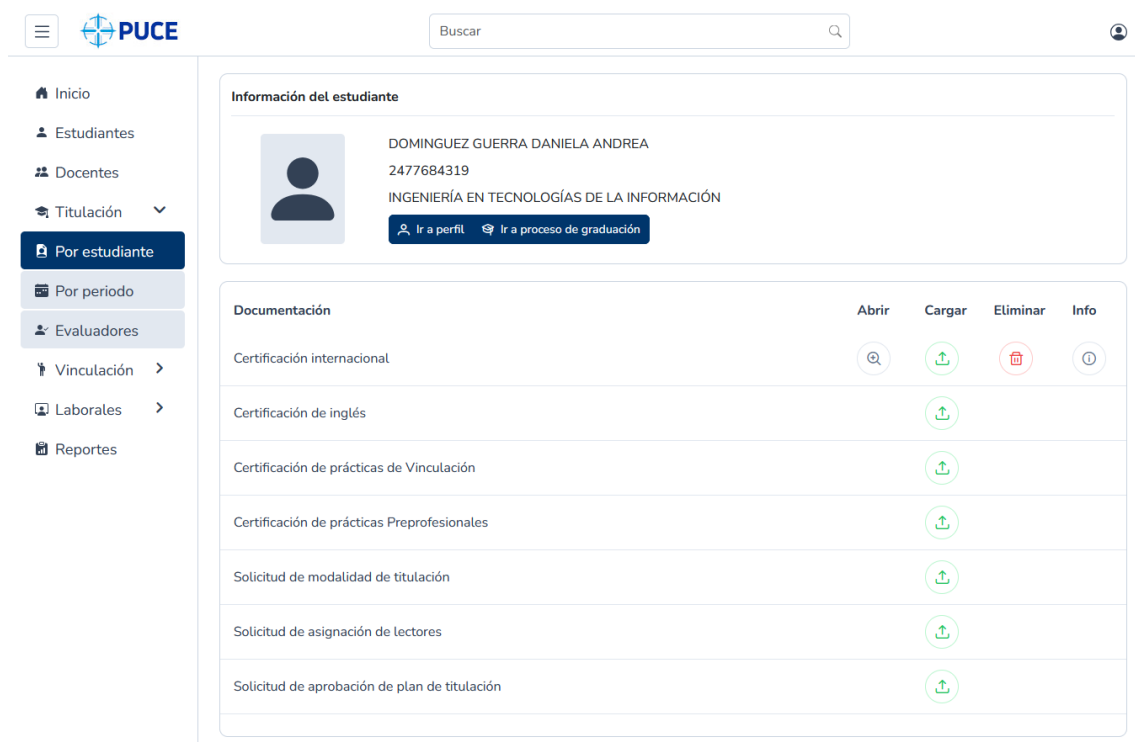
PUCE

Buscar

Inicio
Estudiantes
Docentes
Titulación
Por estudiante
Por periodo
Evaluadores
Vinculación
Laborales
Reportes

Información del estudiante

DOMINGUEZ GUERRA DANIELA ANDREA
2477684319
INGENIERÍA EN TECNOLOGÍAS DE LA INFORMACIÓN

Ir a perfil
Ir a proceso de graduación

| Documentación | Abrir | Cargar | Eliminar | Info |
|---|---|---|---|---|
| Certificación internacional | | | | |
| Certificación de inglés | | | | |
| Certificación de prácticas de Vinculación | | | | |
| Certificación de prácticas Preprofesionales | | | | |
| Solicitud de modalidad de titulación | | | | |
| Solicitud de asignación de lectores | | | | |
| Solicitud de aprobación de plan de titulación | | | | |